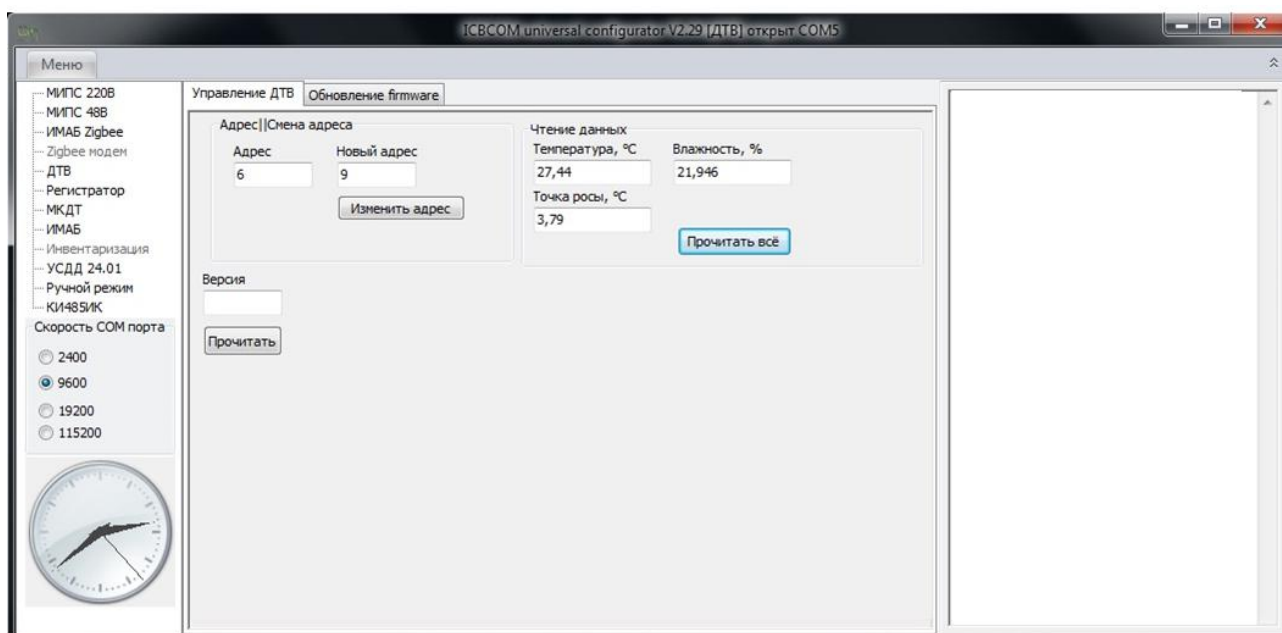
ICBCOM universal configurator V2.29 [ДТВ] открыт COM5

Меню

МИПС 220В
МИПС 48В
ИМАБ Zigbee
Zigbee модем
ДТВ
Регистратор
МКДТ
ИМАБ
Инвентаризация
УСДД 24.01
Ручной режим
КИ485ИК

Скорость COM порта
2400
9600
19200
115200

Управление ДТВ | Обновление firmware

Адрес||Смена адреса
Адрес
6
Новый адрес
9
Изменить адрес

Чтение данных
Температура, °C
27,44
Влажность, %
21,946
Точка росы, °C
3,79
Прочитать всё

Версия
Прочитать